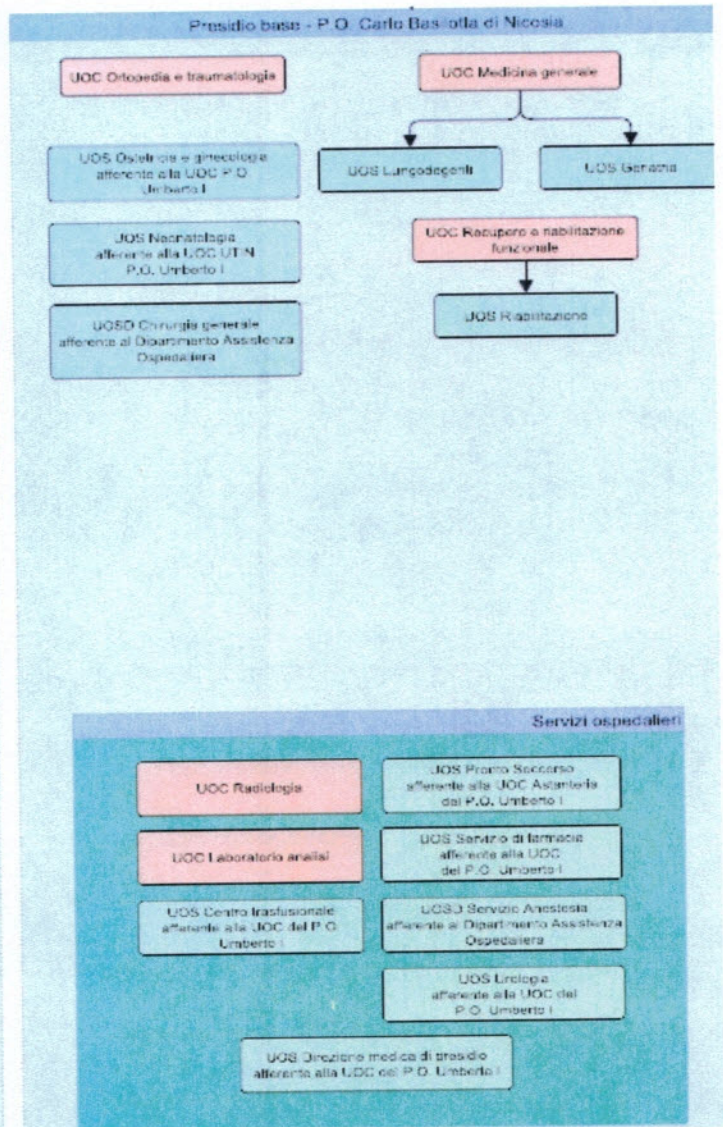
Presidio base - P.O. Carlo Basilotta di Nicosia

UOC Ortopedia e traumatologia

UOS Ostetricia e ginecologia afferente alla UOC P.O. Umberto I

UOS Neonatologia afferente alla UOC UTIN P.O. Umberto I

UOSD Chirurgia generale afferente al Dipartimento Assistenza Ospedaliera

UOC Medicina generale

UOS Lungodegenti

UOS Geriatria

UOC Recupero e riabilitazione funzionale

UOS Riabilitazione

Servizi ospedalieri

UOC Radiologia

UOC Laboratorio analisi

UOS Centro trasfusionale afferente alla UOC del P.O. Umberto I

UOS Pronto Soccorso afferente alla UOC Astanteria del P.O. Umberto I

UOS Servizio di farmacia afferente alla UOC del P.O. Umberto I

UOSD Servizio Anestesia afferente al Dipartimento Assistenza Ospedaliera

UOS Urologia afferente alla UOC del P.O. Umberto I

UOS Direzione medica di presidio afferente alla UOC del P.O. Umberto I